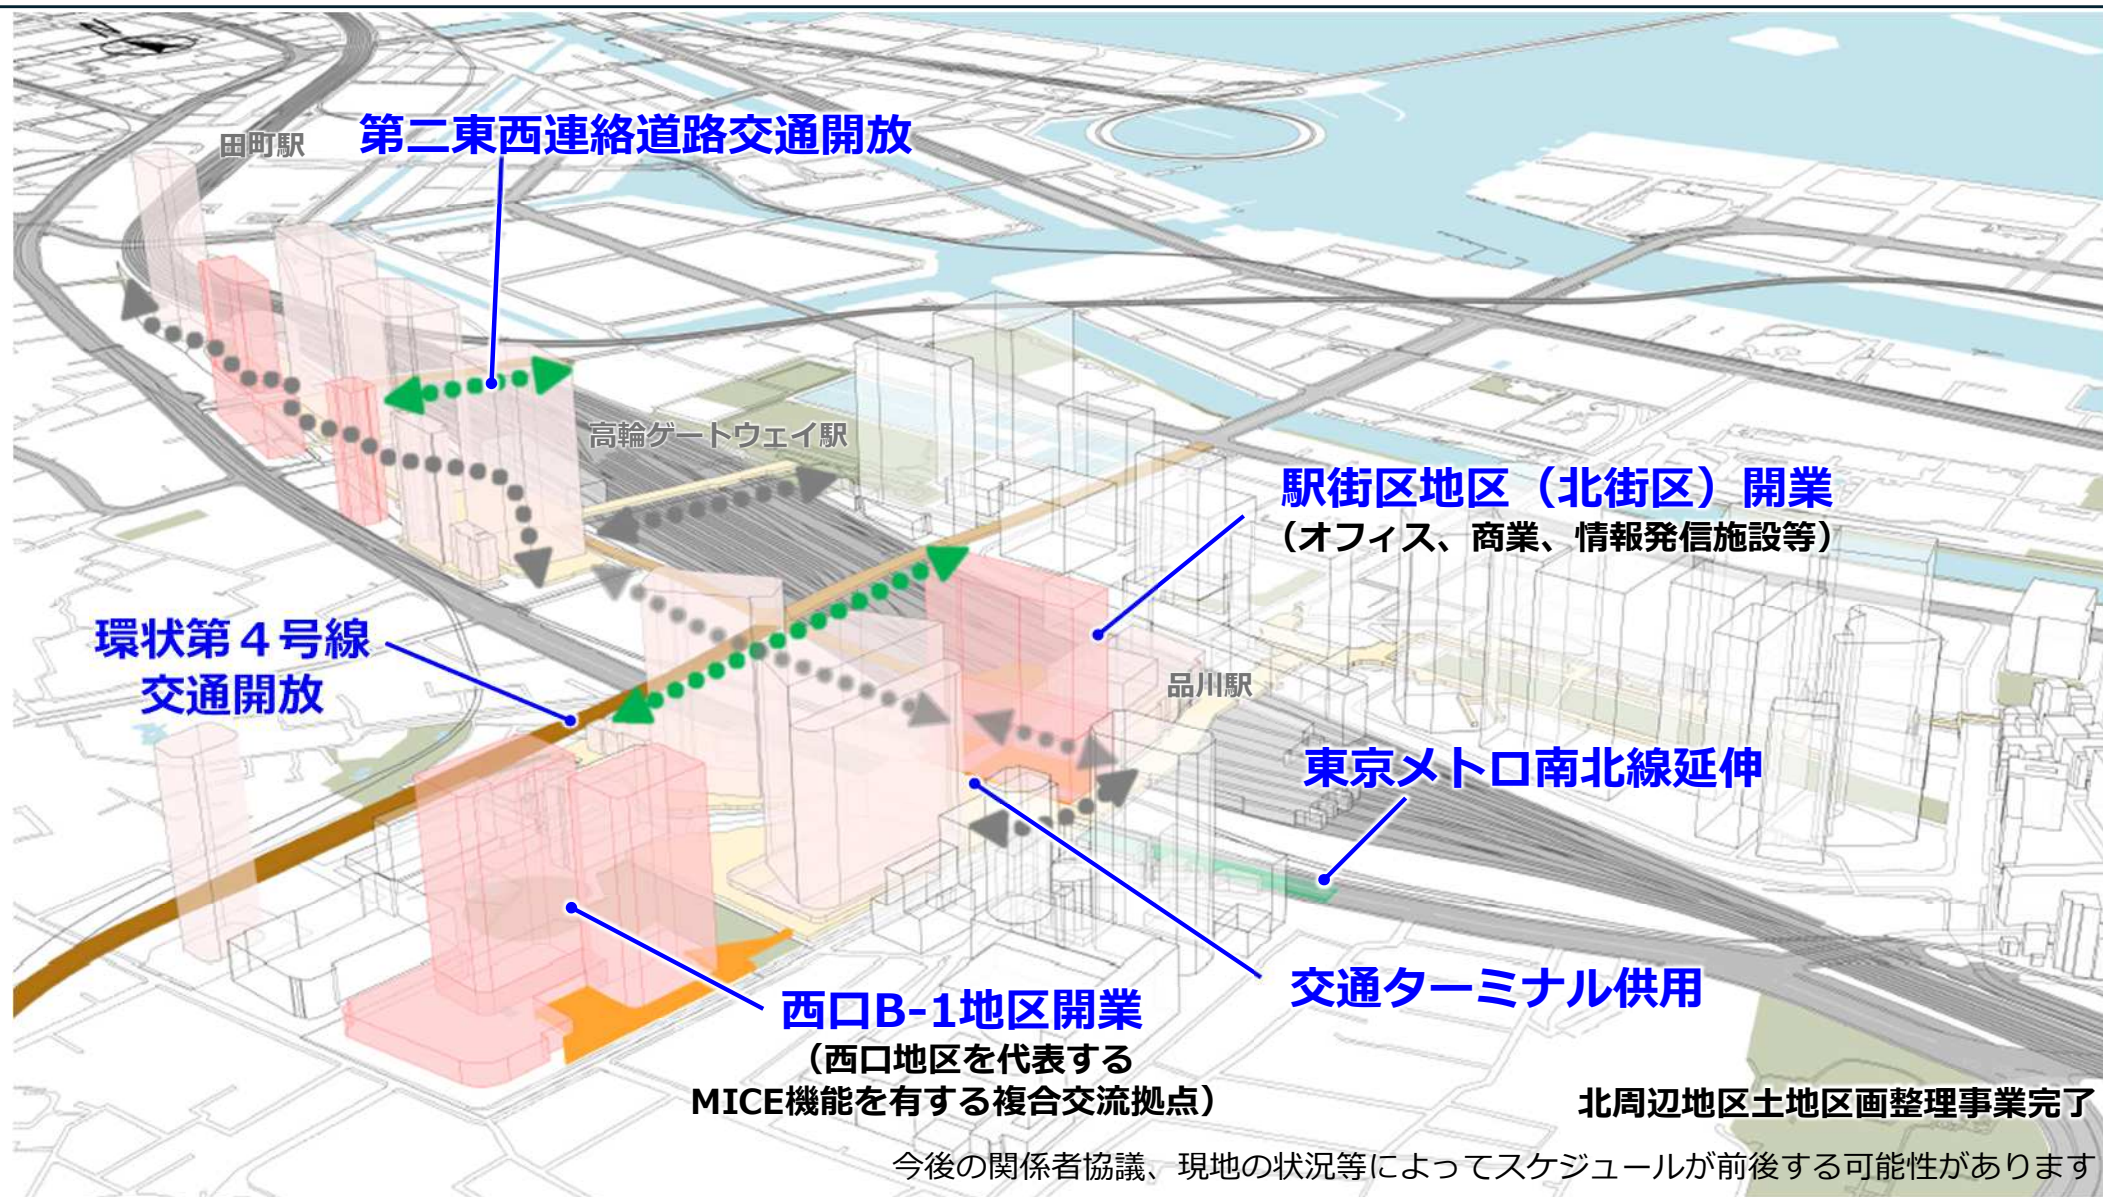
田町駅

第二東西連絡道路交通開放

高輪ゲートウェイ駅

駅街区地区（北街区）開業
（オフィス、商業、情報発信施設等）

環状第４号線
交通開放

品川駅

東京メトロ南北線延伸

交通ターミナル供用

西口B-1地区開業
（西口地区を代表する
MICE機能を有する複合交流拠点）

北周辺地区土地区画整理事業完了

今後の関係者協議、現地の状況等によってスケジュールが前後する可能性があります